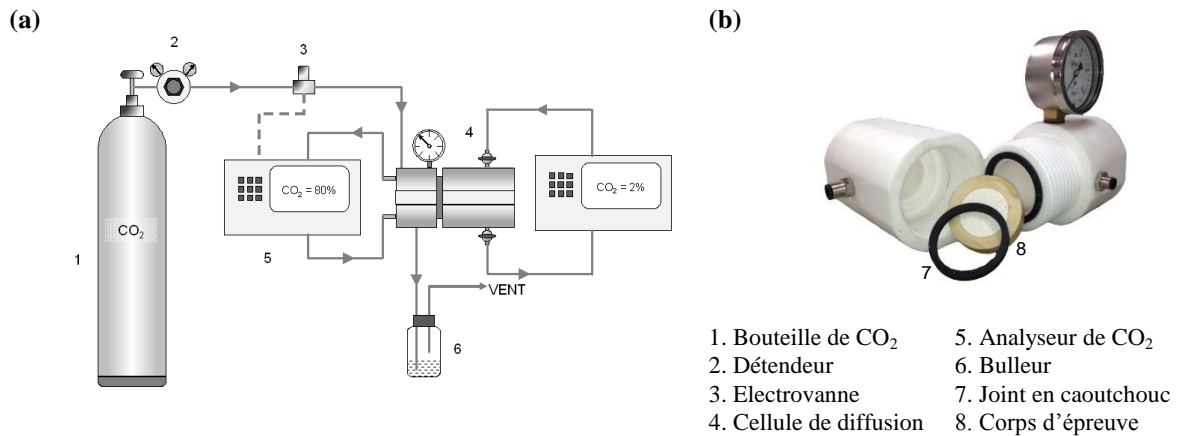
(a)

2

3

4

$CO_2$ = 80%

$CO_2$ = 2%

$CO_2$

1

5

VENT

6

(b)

8

7

1. Bouteille de $CO_2$
2. Détendeur
3. Electrovanne
4. Cellule de diffusion

5. Analyseur de $CO_2$
6. Bulleur
7. Joint en caoutchouc
8. Corps d'épreuve